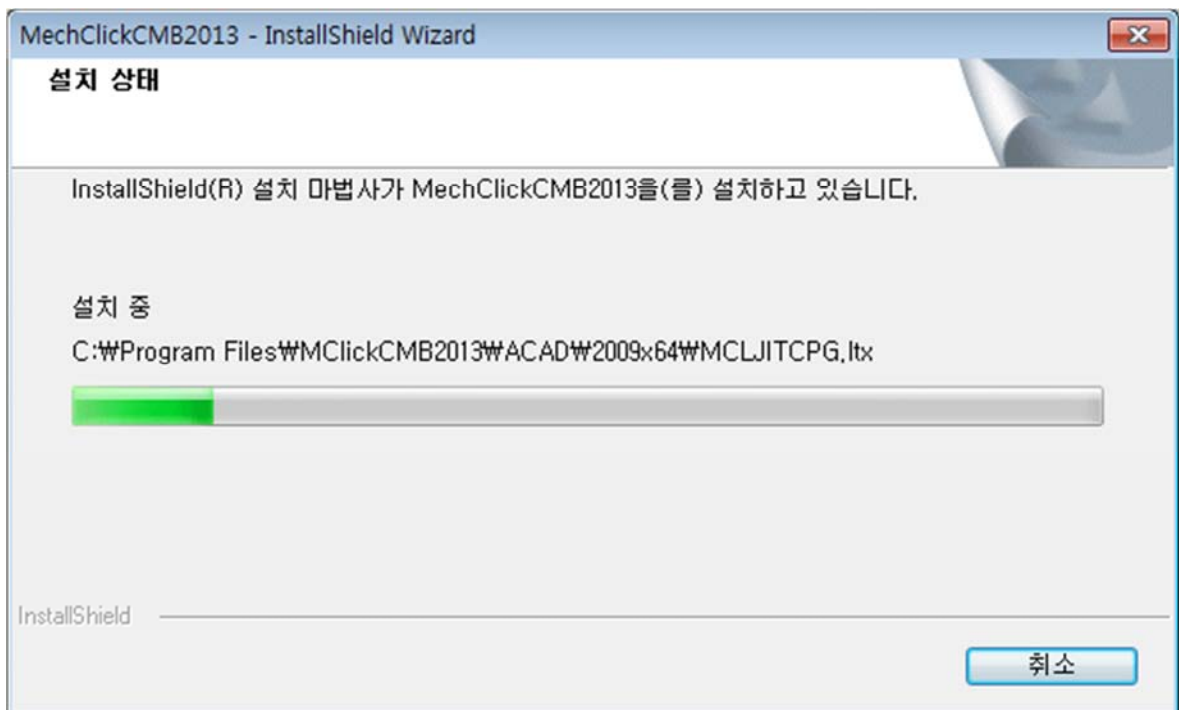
MechClickCMB2013 - InstallShield Wizard

설치 상태

InstallShield(R) 설치 마법사가 MechClickCMB2013을(를) 설치하고 있습니다.

설치 중

C:₩Program Files₩MClickCMB2013₩ACAD₩2009x64₩MCLJITCPG.ltx

InstallShield

취소